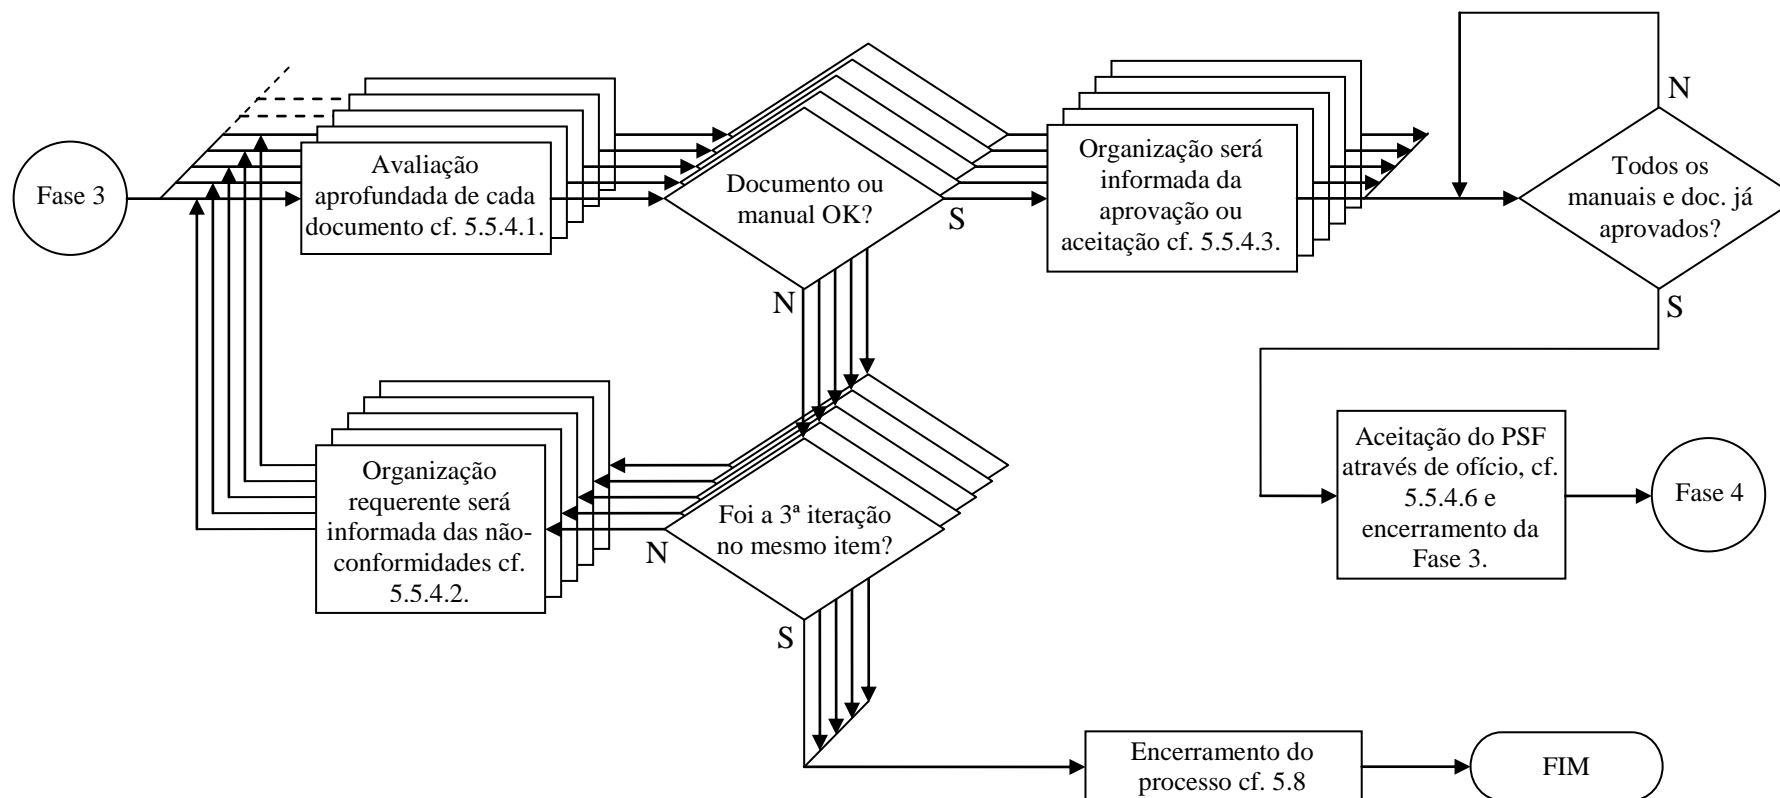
Fase 3

Avaliação aprofundada de cada documento cf. 5.5.4.1.

Documento ou manual OK?

S

N

Organização será informada da aprovação ou aceitação cf. 5.5.4.3.

N

Todos os manuais e doc. já aprovados?

S

Aceitação do PSF através de ofício, cf. 5.5.4.6 e encerramento da Fase 3.

Fase 4

Organização requerente será informada das não-conformidades cf. 5.5.4.2.

Foi a 3ª iteração no mesmo item?

N

S

Encerramento do processo cf. 5.8

FIM